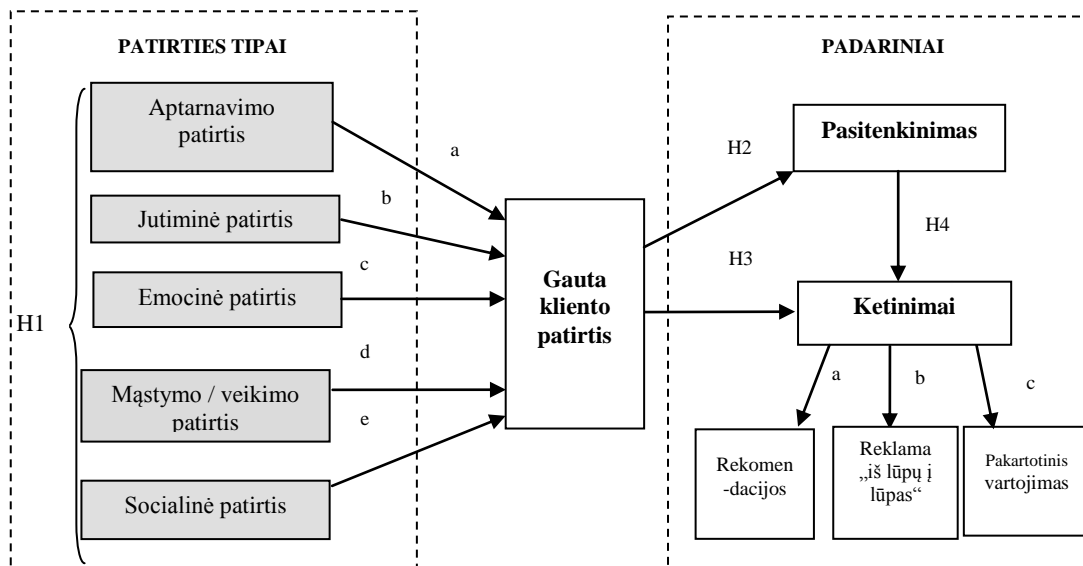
PATIRTIES TIPAI

H1

Aptarnavimo patirtis

a

Jutiminė patirtis

b

c

Emocinė patirtis

d

Mąstymo / veikimo patirtis

e

Socialinė patirtis

Gauta kliento patirtis

PADARINIAI

H2

Pasitenkinimas

H4

H3

Ketinimai

a

b

c

Rekomen -dacijos

Reklama „iš lūpų į lūpas“

Pakartotinis vartojimas